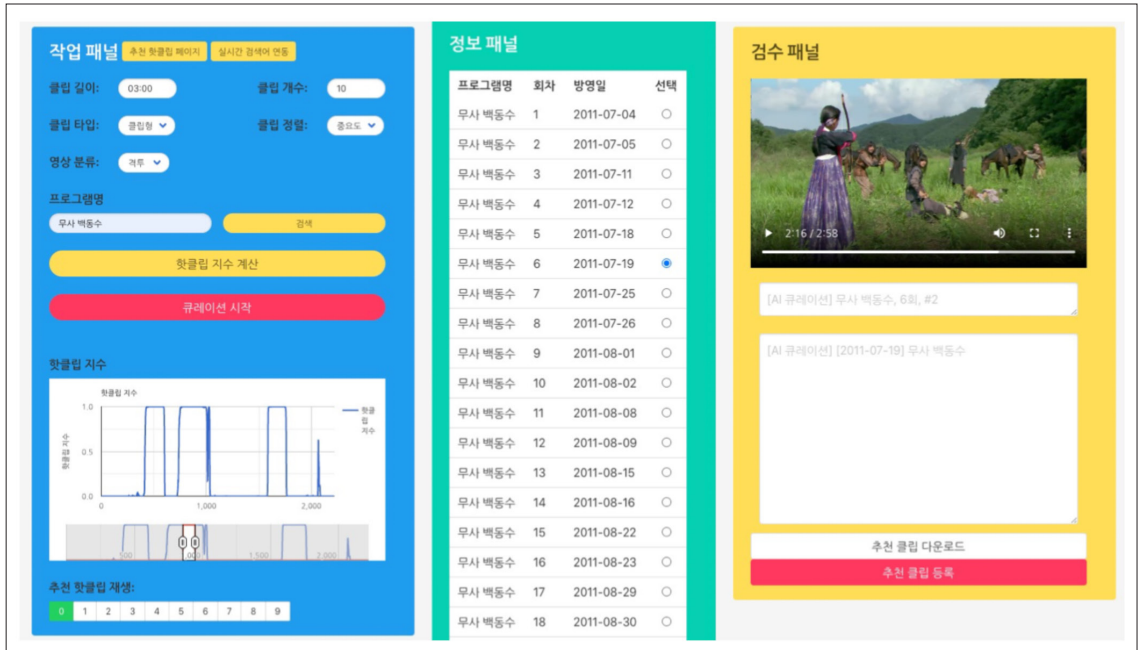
작업 패널 추천 핫클립 페이지 실시간 검색어 연동

클립 길이: 03:00 클립 개수: 10

클립 타입: 클립형 클립 정렬: 중요도

영상 분류: 격투

프로그램명

무사 백동수 검색

핫클립 지수 계산

큐레이션 시작

핫클립 지수

핫클립 지수

1.0

0.5

0.0

0 1,000 2,000

핫클립 지수

핫클립 지수

500 1,500 2,000

추천 핫클립 재생:

0 1 2 3 4 5 6 7 8 9

정보 패널

| 프로그램명 | 회차 | 방영일 | 선택 |
|---|---|---|---|
| 무사 백동수 | 1 | 2011-07-04 | ○ |
| 무사 백동수 | 2 | 2011-07-05 | ○ |
| 무사 백동수 | 3 | 2011-07-11 | ○ |
| 무사 백동수 | 4 | 2011-07-12 | ○ |
| 무사 백동수 | 5 | 2011-07-18 | ○ |
| 무사 백동수 | 6 | 2011-07-19 | ◉ |
| 무사 백동수 | 7 | 2011-07-25 | ○ |
| 무사 백동수 | 8 | 2011-07-26 | ○ |
| 무사 백동수 | 9 | 2011-08-01 | ○ |
| 무사 백동수 | 10 | 2011-08-02 | ○ |
| 무사 백동수 | 11 | 2011-08-08 | ○ |
| 무사 백동수 | 12 | 2011-08-09 | ○ |
| 무사 백동수 | 13 | 2011-08-15 | ○ |
| 무사 백동수 | 14 | 2011-08-16 | ○ |
| 무사 백동수 | 15 | 2011-08-22 | ○ |
| 무사 백동수 | 16 | 2011-08-23 | ○ |
| 무사 백동수 | 17 | 2011-08-29 | ○ |
| 무사 백동수 | 18 | 2011-08-30 | ○ |

검수 패널

2:16 / 2:58

[AI 큐레이션] 무사 백동수, 6회, #2

[AI 큐레이션] [2011-07-19] 무사 백동수

추천 클립 다운로드

추천 클립 등록